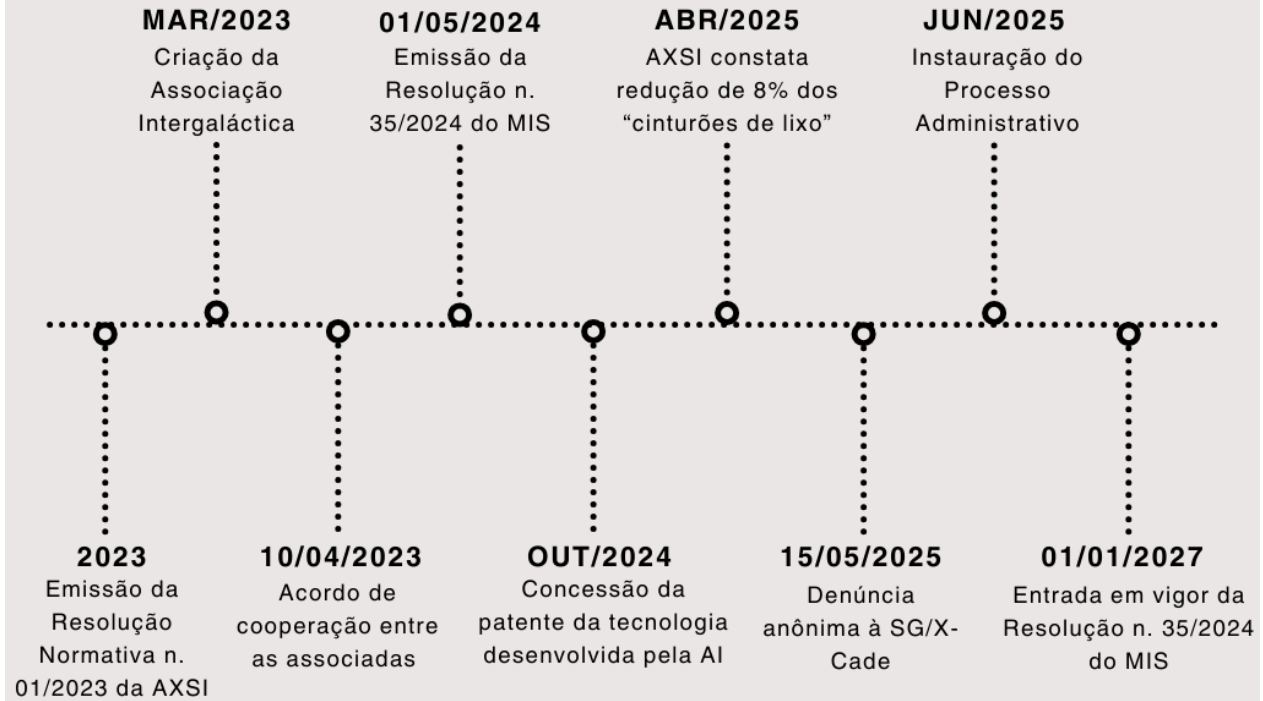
2023
Emissão da Resolução Normativa n. 01/2023 da AXSI

MAR/2023
Criação da Associação Intergaláctica

10/04/2023
Acordo de cooperação entre as associadas

01/05/2024
Emissão da Resolução n. 35/2024 do MIS

OUT/2024
Concessão da patente da tecnologia desenvolvida pela AI

ABR/2025
AXSI constata redução de 8% dos “cinturões de lixo”

15/05/2025
Denúncia anônima à SG/X-Cade

JUN/2025
Instauração do Processo Administrativo

01/01/2027
Entrada em vigor da Resolução n. 35/2024 do MIS